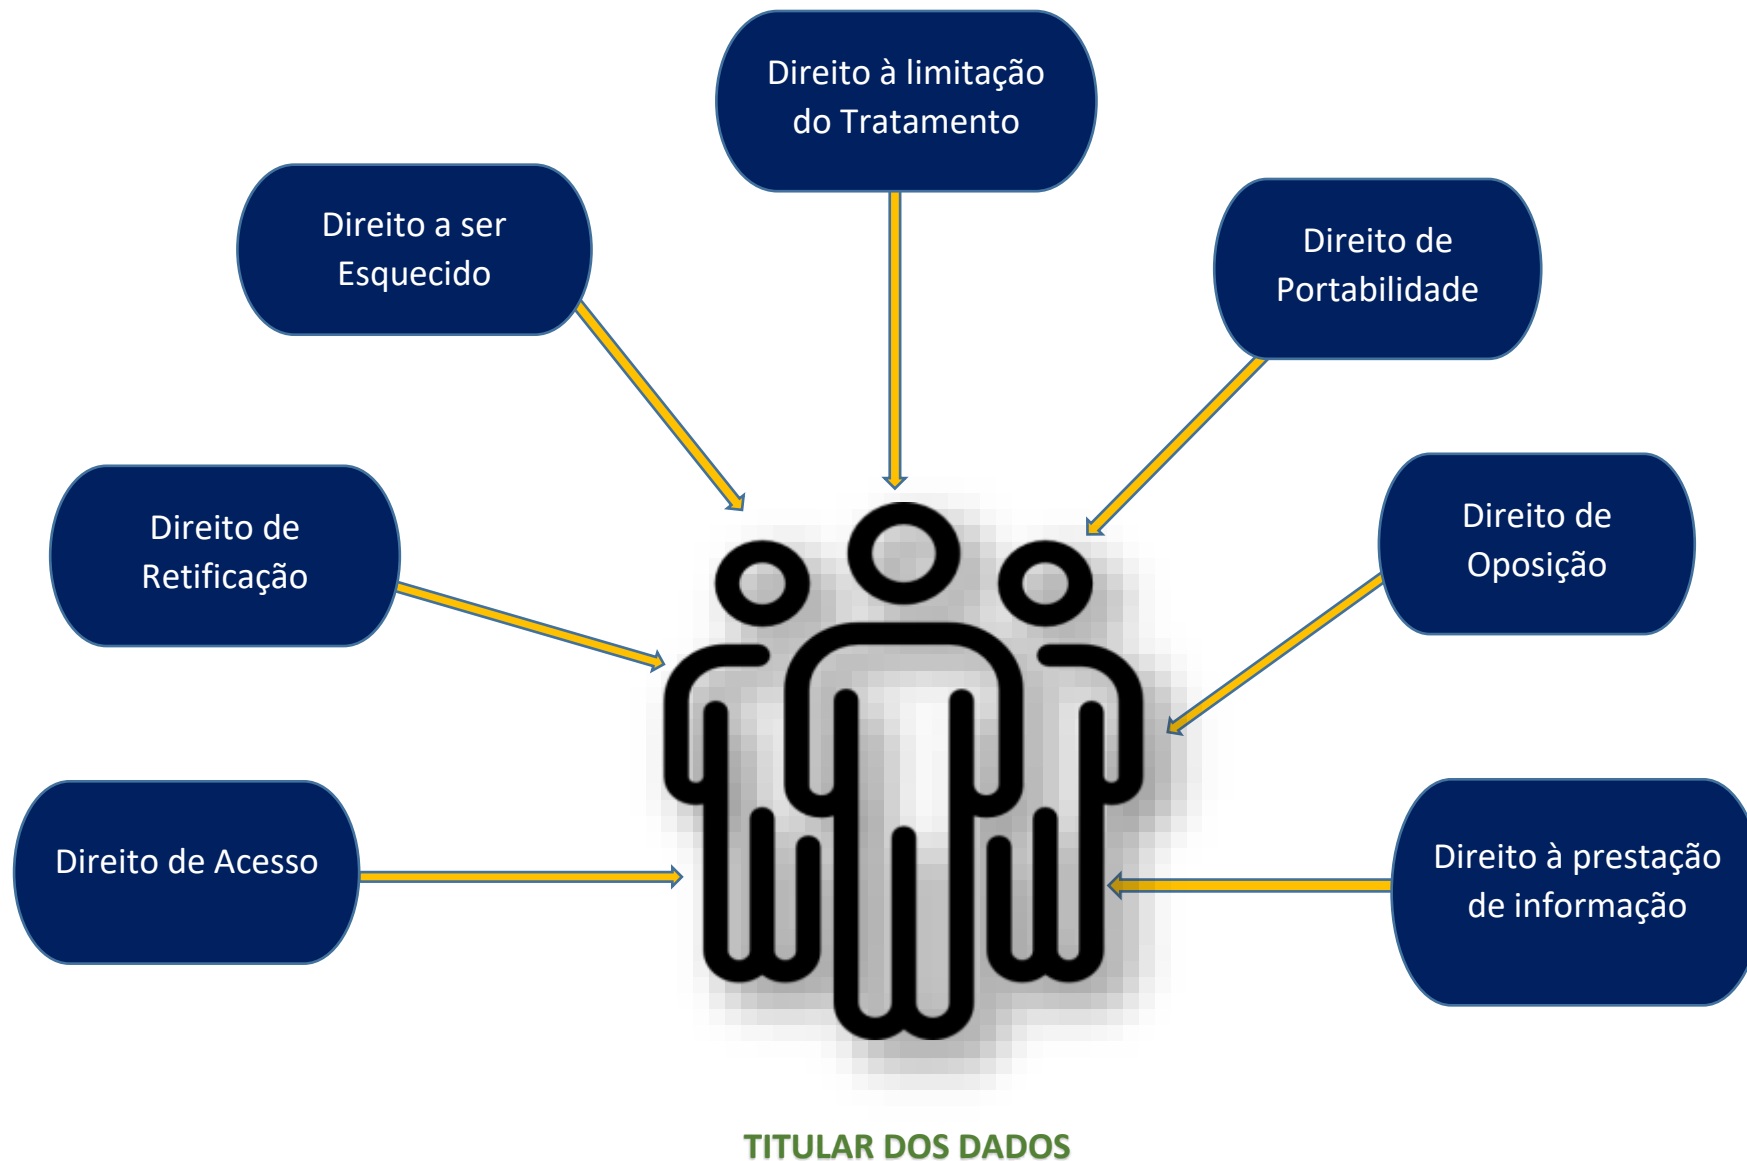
Direito à limitação do Tratamento

Direito a ser Esquecido

Direito de Portabilidade

Direito de Retificação

Direito de Oposição

Direito de Acesso

Direito à prestação de informação

TITULAR DOS DADOS